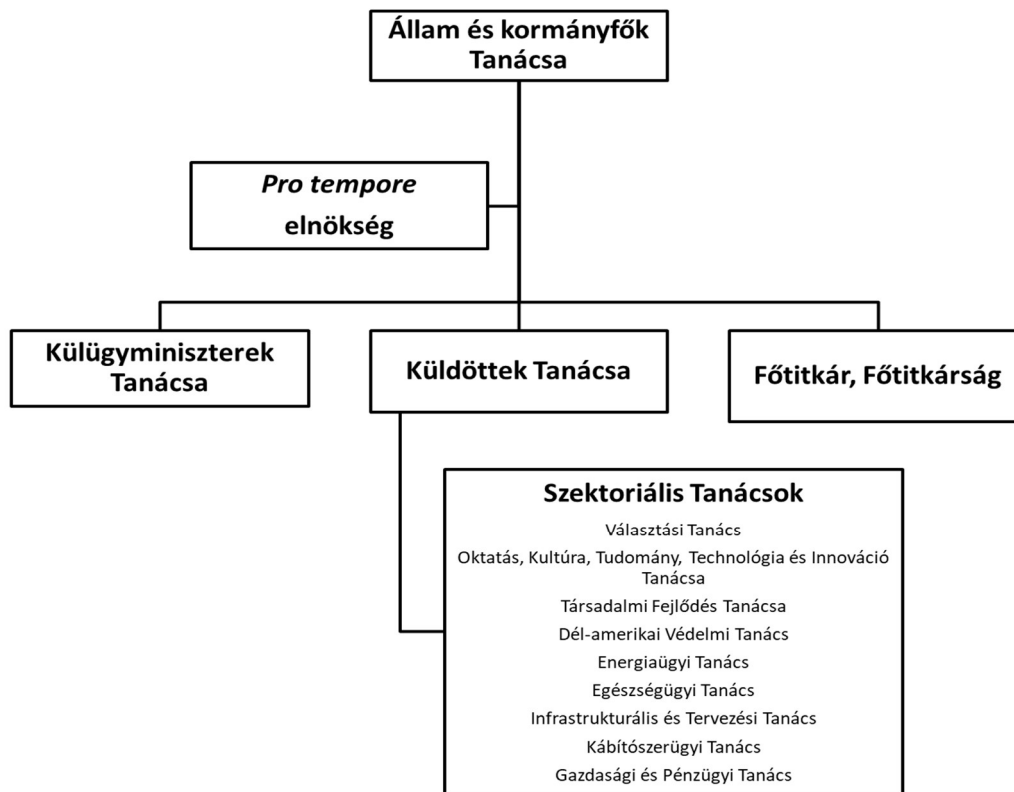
Állam és kormányfők Tanácsa

Pro tempore elnökség

Külügyminiszterek Tanácsa

Küldöttek Tanácsa

Főtitkár, Főtitkárság

Szektoriális Tanácsok

Választási Tanács

Oktatás, Kultúra, Tudomány, Technológia és Innováció Tanácsa

Társadalmi Fejlődés Tanácsa

Dél-amerikai Védelmi Tanács

Energiaügyi Tanács

Egészségügyi Tanács

Infrastrukturális és Tervezési Tanács

Kábítószerügyi Tanács

Gazdasági és Pénzügyi Tanács